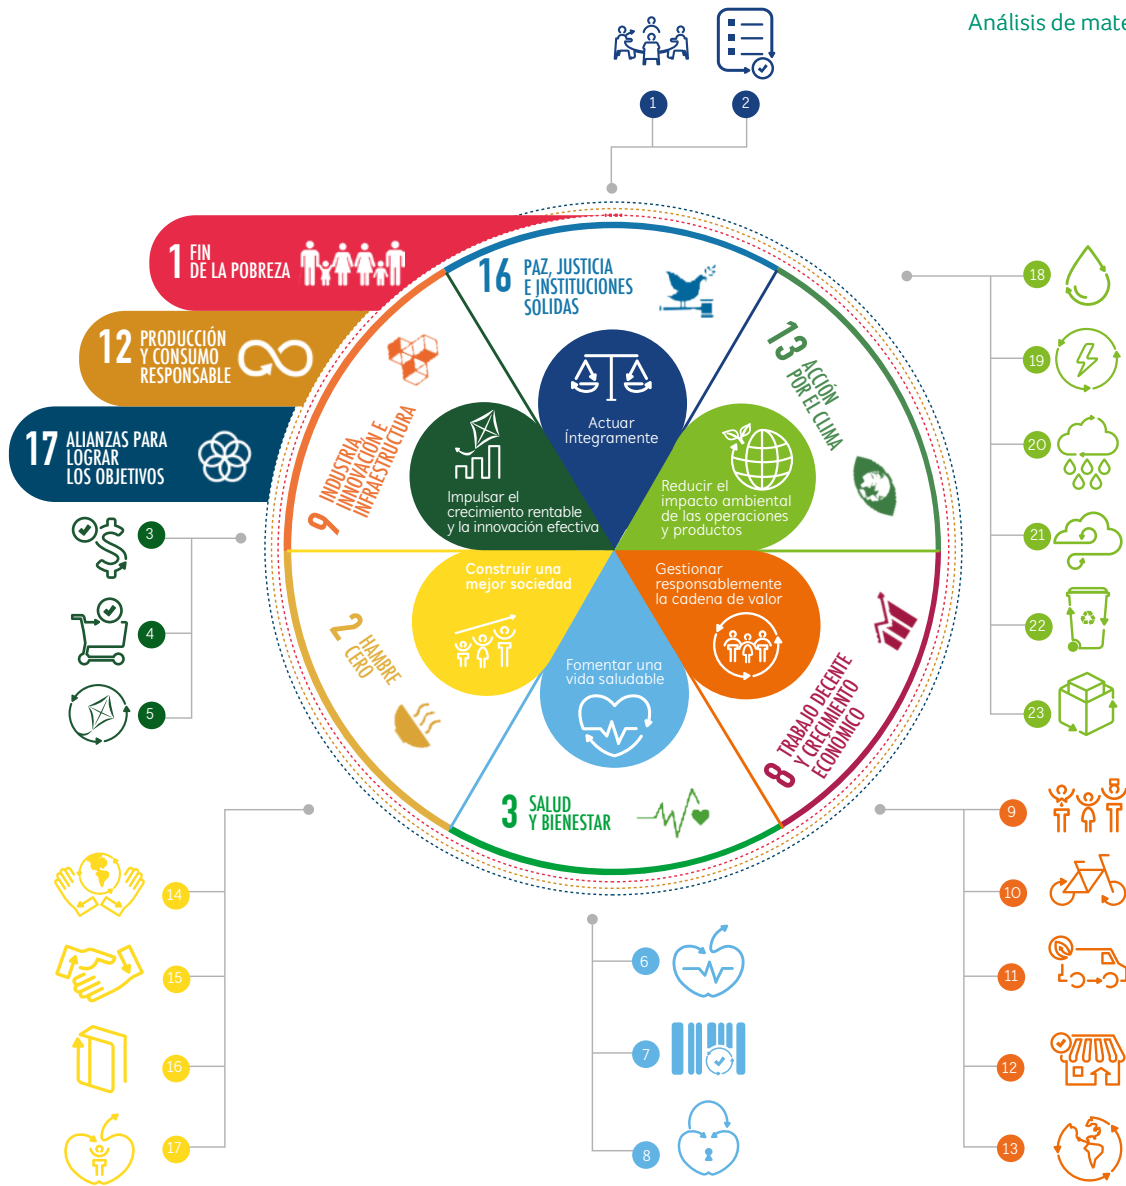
Análisis de mate

1
2

1 FIN DE LA POBREZA

12 PRODUCCIÓN Y CONSUMO RESPONSABLE

17 ALIANZAS PARA LOGRAR LOS OBJETIVOS

16 PAZ, JUSTICIA E INSTITUCIONES SÓLIDAS

13 ACCIÓN POR EL CLIMA

9 INDUSTRIA, INNOVACIÓN E INFRAESTRUCTURA

2 HAMBRE CERO

3 SALUD Y BIENESTAR

8 TRABAJO DECENTE Y CRECIMIENTO ECONÓMICO

Actuar Íntegramente

Impulsar el crecimiento rentable y la innovación efectiva

Reducir el impacto ambiental de las operaciones y productos

Construir una mejor sociedad

Gestionar responsablemente la cadena de valor

Fomentar una vida saludable

18
19
20
21
22
23

3
4
5

14
15
16
17

6
7
8

9
10
11
12
13